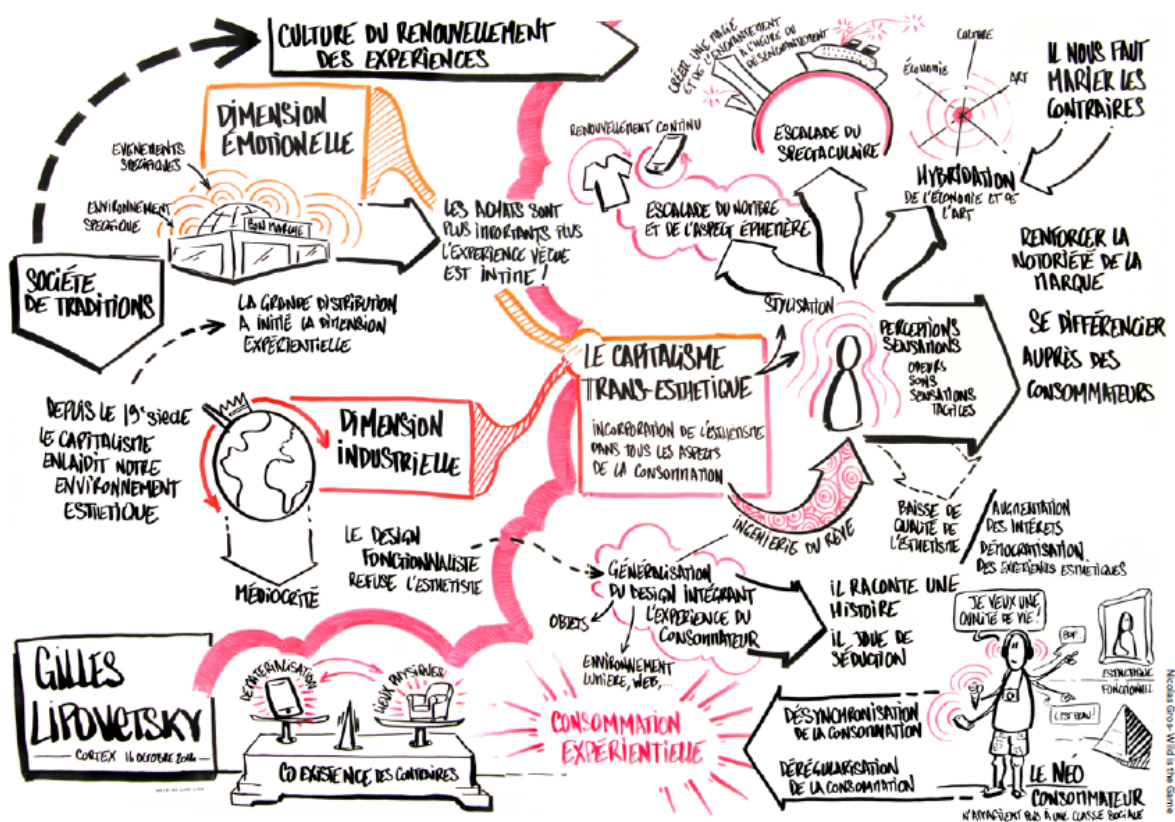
CULTURE DU RENOUVELLEMENT DES EXPÉRIENCES

DIMENSION ÉMOTIONELLE

ÉVÉNEMENTS SPÉCIFIQUES

ENVIRONNEMENT SPÉCIFIQUE

BON MARCHÉ

SOCIÉTÉ DE TRADITIONS

LA GRANDE DISTRIBUTION A INITIÉ LA DIMENSION EXPÉRIENTIELLE

LES ACHATS SONT PLUS IMPORTANTS PLUS L'EXPÉRIENCE VÉCUE EST INTIME !

DEPUIS LE 19e SIÈCLE LE CAPITALISME ENLAIDIT NOTRE ENVIRONNEMENT ESTHÉTIQUE

DIMENSION INDUSTRIELLE

MÉDIOCRITÉ

LE DESIGN FONCTIONNALISTE REFUSE L'ESTHÉTISME

GILLES LIPOVETSKY
CORTEX 16 OCTOBRE 2014

DÉMATÉRIALISATION
LIEUX PHYSIQUES

CO EXISTENCE DES CONTRAIRES

CONSOMMATION EXPÉRIENTIELLE

RENOUVELLEMENT CONTINU

CRÉER UNE MAGIE ET DE L'ENCHANTEMENT À L'HEURE DU DÉSENCHANTEMENT

ESCALADE DU SPECTACULAIRE

ESCALADE DU NOMBRE ET DE L'ASPECT ÉPHÉMÈRE

CULTURE
ÉCONOMIE
ART

HYBRIDATION DE L'ÉCONOMIE ET DE L'ART

IL NOUS FAUT MARIER LES CONTRAIRES

RENFORCER LA NOTORIÉTÉ DE LA MARQUE

SE DIFFÉRENCIER AUPRÈS DES CONSOMMATEURS

STYLISATION

LE CAPITALISME TRANS-ESTHÉTIQUE

INCORPORATION DE L'ESTHÉTISME DANS TOUS LES ASPECTS DE LA CONSOMMATION

PERCEPTIONS SENSATIONS
ODEURS SONS SENSATIONS TACTILES

INGÉNIERIE DU RÊVE

BAISSE DE QUALITÉ DE L'ESTHÉTISME

AUGMENTATION DES INTÉRÊTS DÉMOCRATISATION DES EXPÉRIENCES ESTHÉTIQUES

GÉNÉRALISATION DU DESIGN INTÉGRANT L'EXPÉRIENCE DU CONSOMMATEUR

OBJETS

ENVIRONNEMENT LUMIÈRE, WEB, ...

IL RACONTE UNE HISTOIRE
IL JOUE DE SÉDUCTION

JE VEUX UNE QUALITÉ DE VIE !

BOF.

ESTHÉTIQUE
FONCTIONNEL

C'EST BEAU !

DÉSYNCHRONISATION DE LA CONSOMMATION

DÉRÉGULARISATION DE LA CONSOMMATION

LE NÉO CONSOMMATEUR
N'APPARTIENT PLUS À UNE CLASSE SOCIALE

Nicolas Gros - Wild is the Game